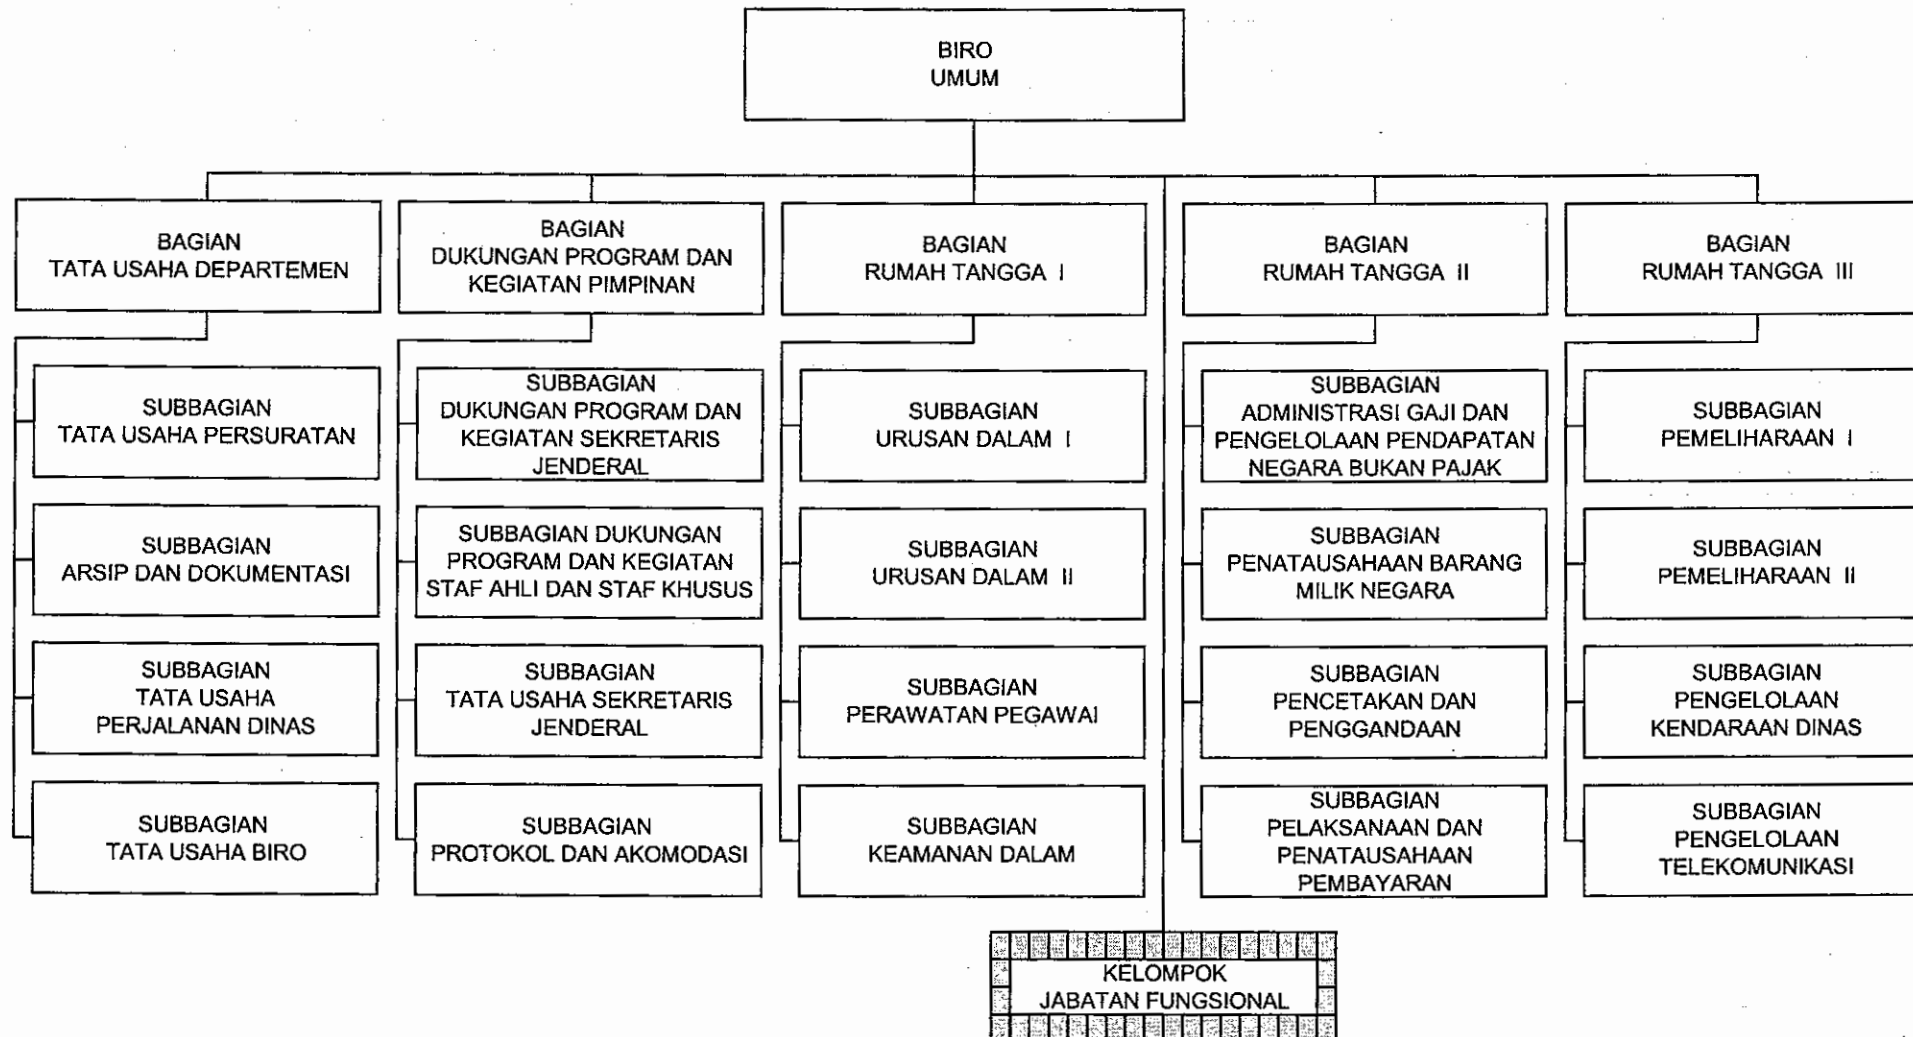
BIRO
UMUM

BAGIAN
TATA USAHA DEPARTEMEN

SUBBAGIAN
TATA USAHA PERSURATAN

SUBBAGIAN
ARSIP DAN DOKUMENTASI

SUBBAGIAN
TATA USAHA
PERJALANAN DINAS

SUBBAGIAN
TATA USAHA BIRO

BAGIAN
DUKUNGAN PROGRAM DAN
KEGIATAN PIMPINAN

SUBBAGIAN
DUKUNGAN PROGRAM DAN
KEGIATAN SEKRETARIS
JENDERAL

SUBBAGIAN DUKUNGAN
PROGRAM DAN KEGIATAN
STAF AHLI DAN STAF KHUSUS

SUBBAGIAN
TATA USAHA SEKRETARIS
JENDERAL

SUBBAGIAN
PROTOKOL DAN AKOMODASI

BAGIAN
RUMAH TANGGA I

SUBBAGIAN
URUSAN DALAM I

SUBBAGIAN
URUSAN DALAM II

SUBBAGIAN
PERAWATAN PEGAWAI

SUBBAGIAN
KEAMANAN DALAM

BAGIAN
RUMAH TANGGA II

SUBBAGIAN
ADMINISTRASI GAJI DAN
PENGELOLAAN PENDAPATAN
NEGARA BUKAN PAJAK

SUBBAGIAN
PENATAUSAHAAN BARANG
MILIK NEGARA

SUBBAGIAN
PENCETAKAN DAN
PENGGANDAAN

SUBBAGIAN
PELAKSANAAN DAN
PENATAUSAHAAN
PEMBAYARAN

BAGIAN
RUMAH TANGGA III

SUBBAGIAN
PEMELIHARAAN I

SUBBAGIAN
PEMELIHARAAN II

SUBBAGIAN
PENGELOLAAN
KENDARAAN DINAS

SUBBAGIAN
PENGELOLAAN
TELEKOMUNIKASI

KELOMPOK
JABATAN FUNGSIONAL